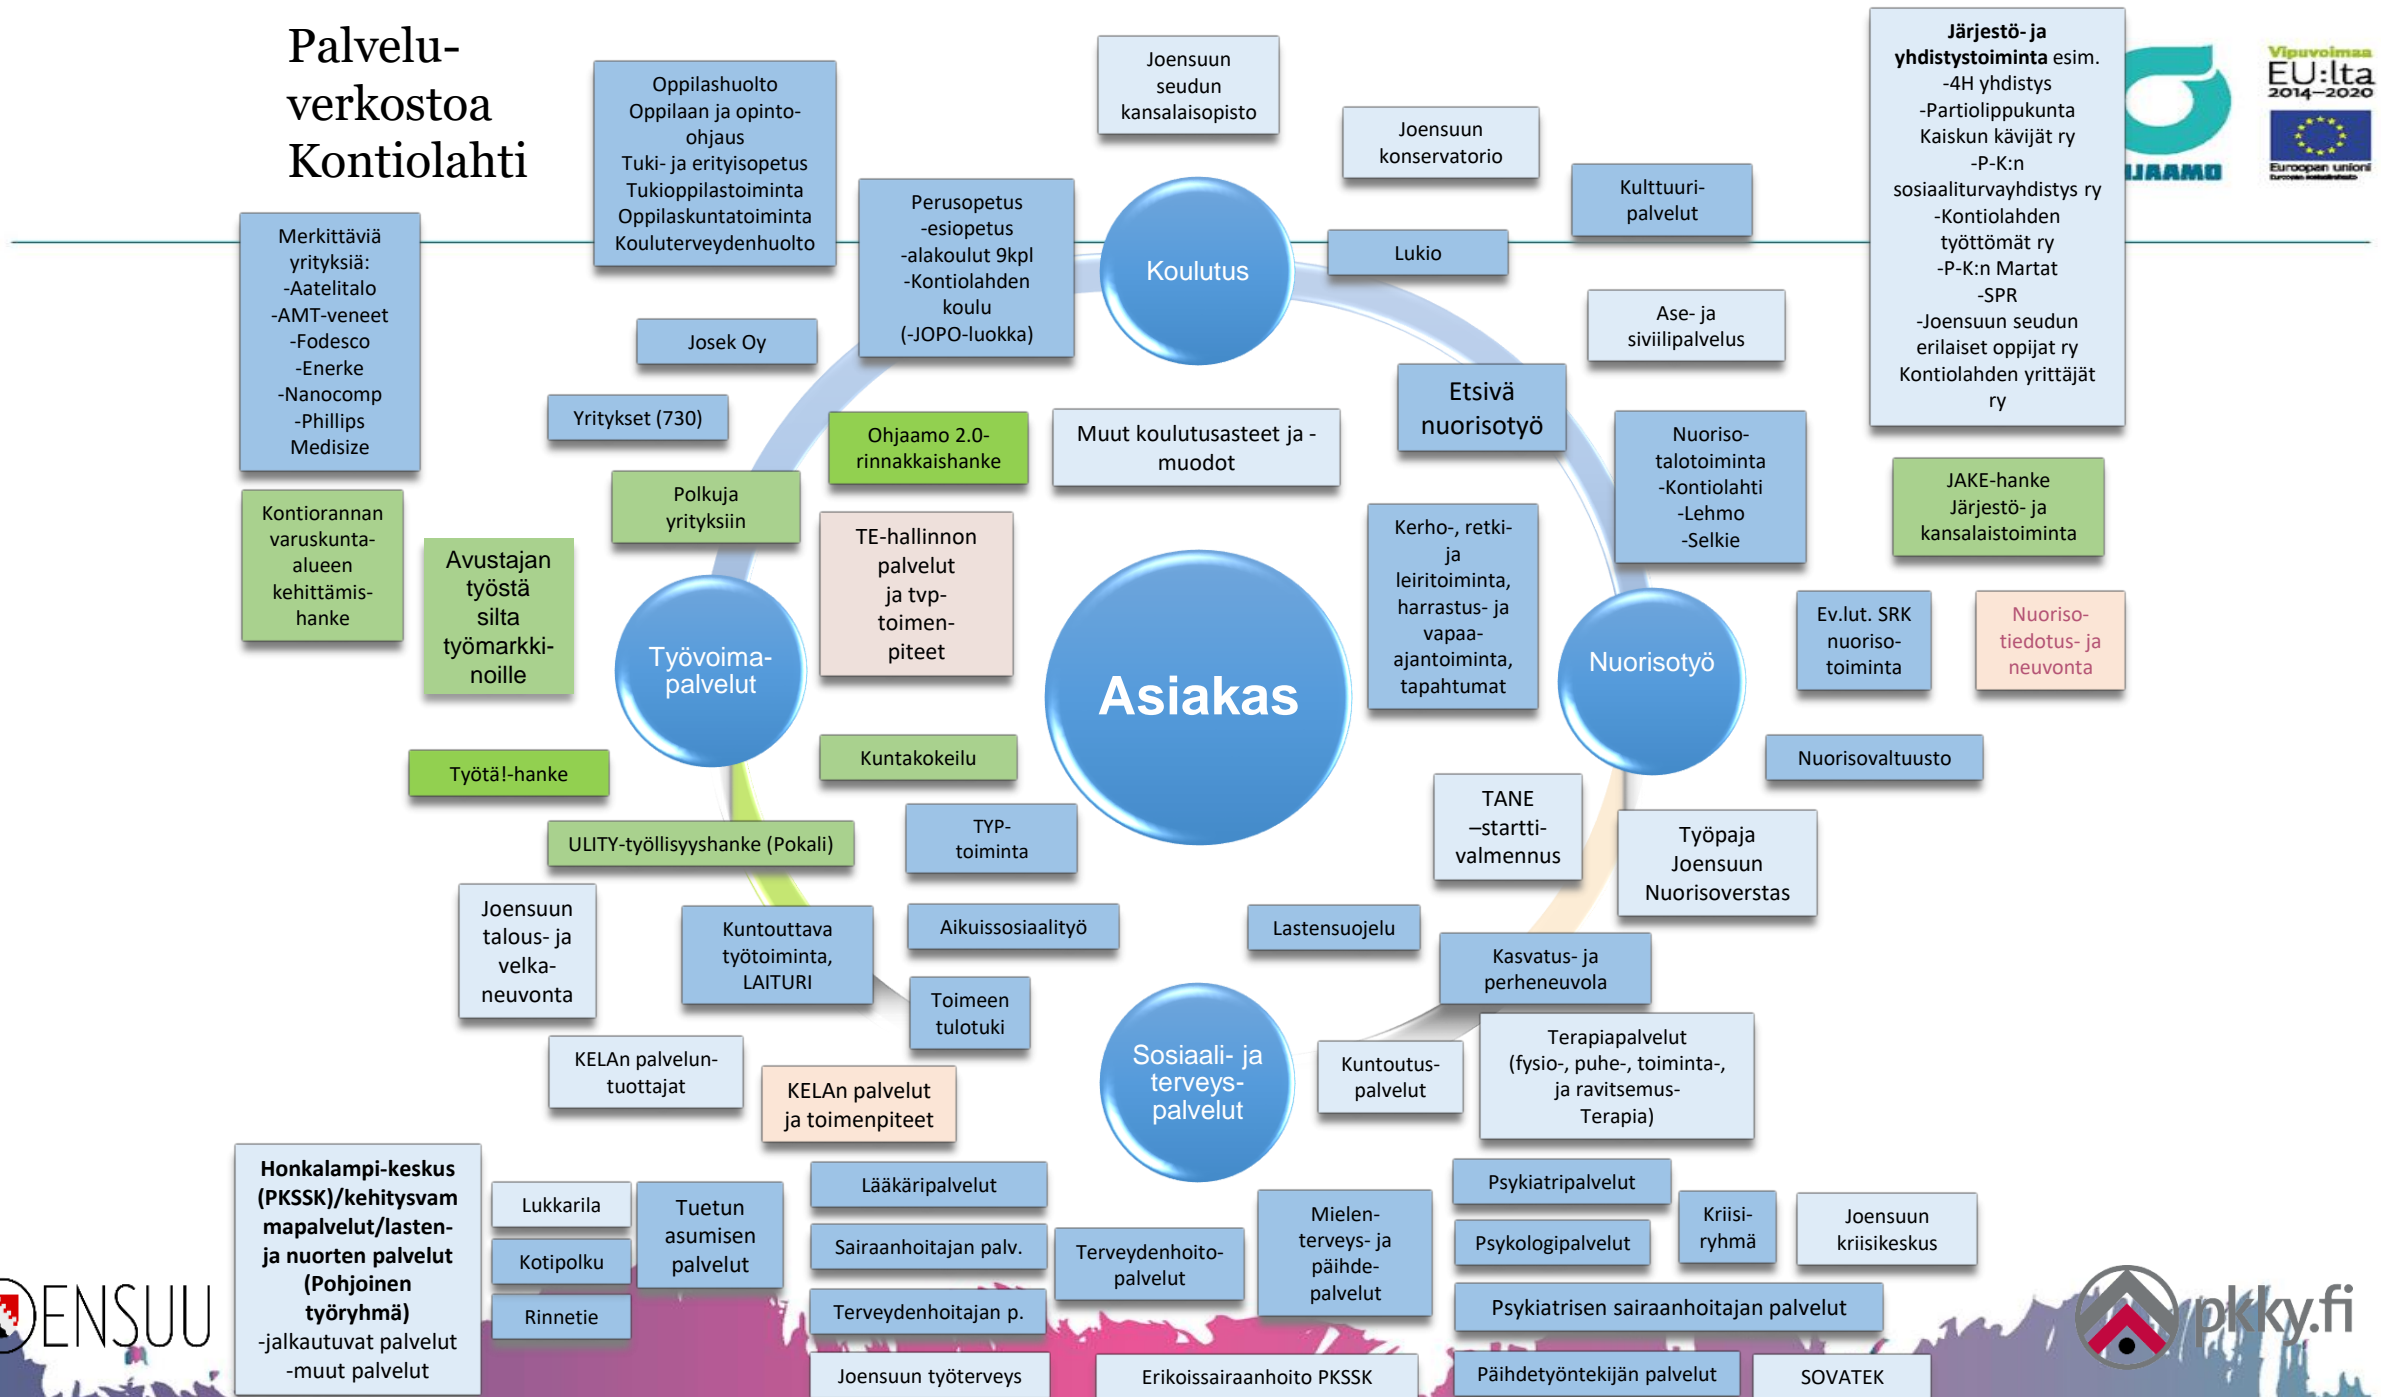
Palvelu-verkostoa Kontiolahti

Oppilashuolto
Oppilaan ja opinto-ohjaus
Tuki- ja erityisopetus
Tukioppilastoiminta
Oppilaskuntatoiminta
Kouluterveydenhuolto

Joensuun seudun kansalaisopisto

Joensuun konservatorio

Järjestö- ja yhdistystoiminta esim.
-4H yhdistys
-Partiolippukunta Kaiskun kävijät ry
-P-K:n sosiaaliturvayhdistys ry
-Kontiolahden työttömät ry
-P-K:n Martat
-SPR
-Joensuun seudun erilaiset oppijat ry
Kontiolahden yrittäjät ry

UJAAMO

Vipuvoimaa EU:lta 2014–2020

Euroopan unioni

Merkittäviä yrityksiä:
-Aatelitalo
-AMT-veneet
-Fodesco
-Enerke
-Nanocomp
-Phillips Medisize

Perusopetus
-esiopetus
-alakoulut 9kpl
-Kontiolahden koulu
(-JOPO-luokka)

Koulutus

Kulttuuri-palvelut

Lukio

Josek Oy

Ase- ja siviilipalvelus

Yritykset (730)

Ohjaamo 2.0-rinnakkaishanke

Muut koulutusasteet ja -muodot

Etsivä nuorisotyö

Nuoriso-talotoiminta
-Kontiolahti
-Lehmo
-Selkie

JAKE-hanke
Järjestö- ja kansalaistoiminta

Kontiorannan varuskunta-alueen kehittämis-hanke

Avustajan työstä silta työmarkki-noille

Polkuja yrityksiin

TE-hallinnon palvelut ja tvp-toimen-piteet

Kerho-, retki- ja leiritoiminta, harrastus- ja vapaa-ajantoiminta, tapahtumat

Työvoima-palvelut

Asiakas

Nuorisotyö

Ev.lut. SRK nuoriso-toiminta

Nuoriso-tiedotus- ja neuvonta

Työtä!-hanke

Kuntakokeilu

Nuorisovaltuusto

TANE –startti-valmennus

Työpaja Joensuun Nuorisoverstas

ULITY-työllisyyshanke (Pokali)

TYP-toiminta

Joensuun talous- ja velka-neuvonta

Kuntouttava työtoiminta, LAITURI

Aikuissosiaalityö

Lastensuojelu

Kasvatus- ja perheneuvola

Toimeen tulotuki

KELAn palvelun-tuottajat

KELAn palvelut ja toimenpiteet

Sosiaali- ja terveys-palvelut

Kuntoutus-palvelut

Terapiapalvelut (fysio-, puhe-, toiminta-, ja ravitsemus-Terapia)

Honkalampi-keskus (PKSSK)/kehitysvammapalvelut/lasten- ja nuorten palvelut (Pohjoinen työryhmä)
-jalkautuvat palvelut
-muut palvelut

Lukkarila

Kotipolku

Rinnetie

Tuetun asumisen palvelut

Lääkäripalvelut

Sairaanhoitajan palv.

Terveydenhoitajan p.

Terveydenhoito-palvelut

Mielen-terveys- ja päihde-palvelut

Psykiatripalvelut

Psykologipalvelut

Kriisi-ryhmä

Joensuun kriisikeskus

Psykiatrisen sairaanhoitajan palvelut

Joensuun työterveys

Erikoissairaanhoito PKSSK

Päihdetyöntekijän palvelut

SOVATEK

ENSUU

pkky.fi